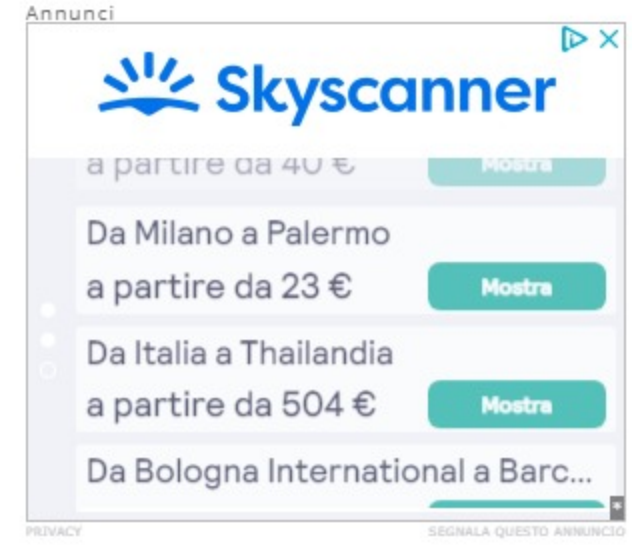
Annunci

Skyscanner

a partire da 40 €
Mostra

Da Milano a Palermo
a partire da 23 €
Mostra

Da Italia a Thailandia
a partire da 504 €
Mostra

Da Bologna International a Barc...

PRIVACY
SEGNALA QUESTO ANNUNCIO